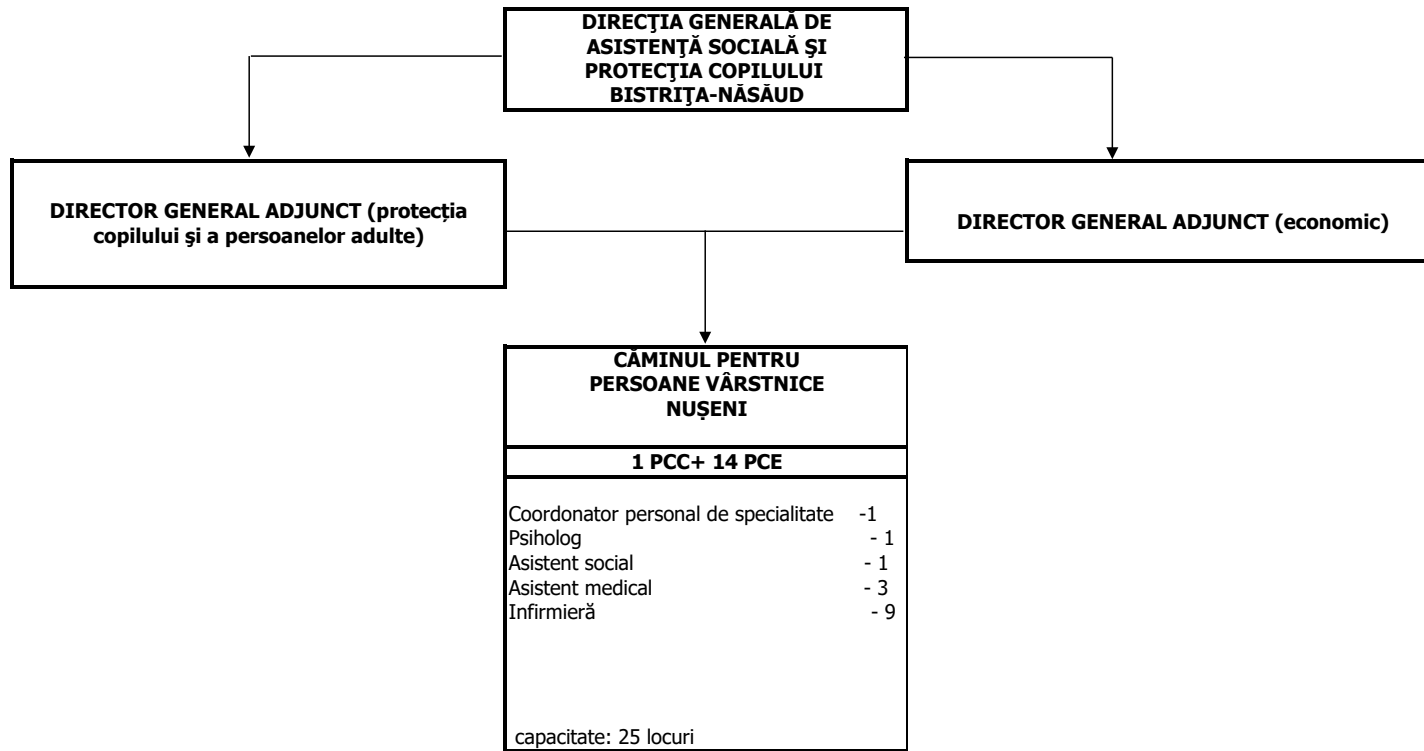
DIRECŢIA GENERALĂ DE ASISTENŢĂ SOCIALĂ ŞI PROTECŢIA COPILULUI BISTRIŢA-NĂSĂUD

DIRECTOR GENERAL ADJUNCT (protecția copilului şi a persoanelor adulte)

DIRECTOR GENERAL ADJUNCT (economic)

CĂMINUL PENTRU PERSOANE VÂRSTNICE NUȘENI

1 PCC+ 14 PCE

Coordonator personal de specialitate -1
Psiholog - 1
Asistent social - 1
Asistent medical - 3
Infirmieră - 9

capacitate: 25 locuri